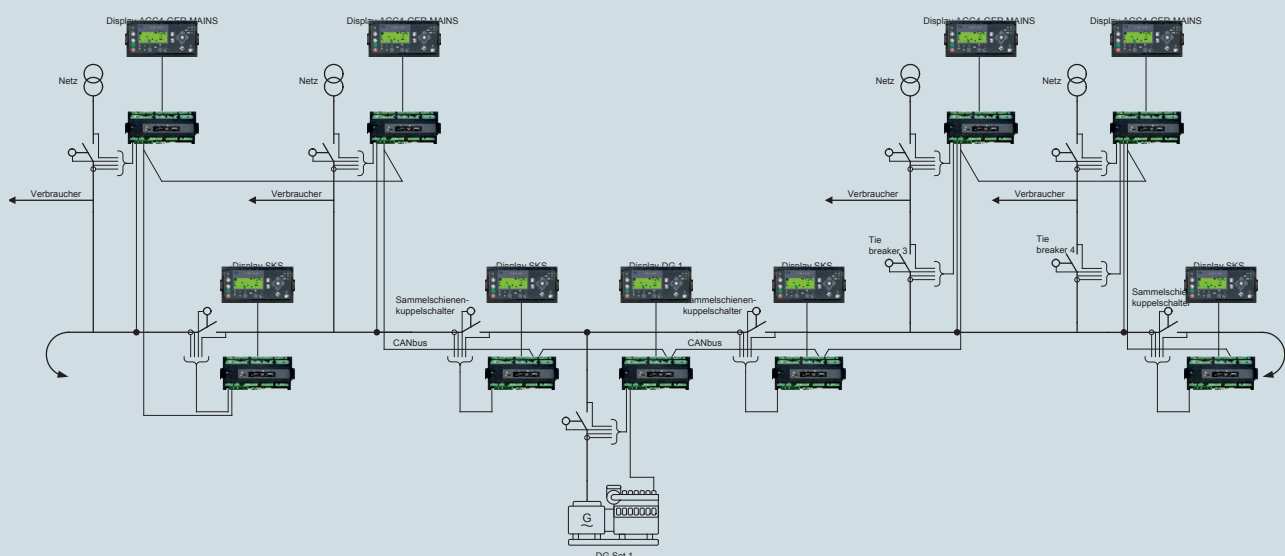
Display AGC4 GEN MAINS

Display AGC4 GEN MAINS

Display AGC4 GEN MAINS

Display AGC4 GEN MAINS

Netz

Netz

Netz

Netz

Verbraucher

Verbraucher

Verbraucher

Verbraucher

Tie breaker 3

Tie breaker 4

Display SKS

Display SKS

Display DG 1

Display SKS

Display SKS

Sammelschienenkuppelschalter

Sammelschienenkuppelschalter

Sammelschienenkuppelschalter

CANbus

CANbus

G

DG Set 1